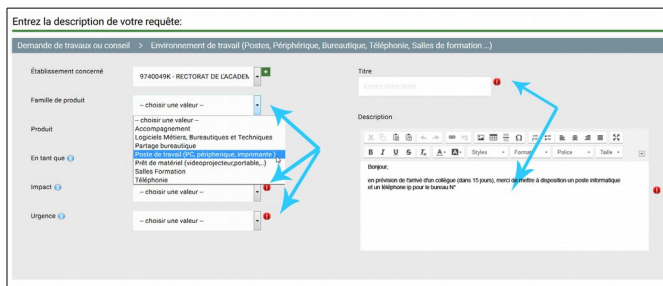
Entrez la description de votre requête:

Demande de travaux ou conseil > Environnement de travail (Postes, Périphérique, Bureautique, Téléphonie, Salles de formation ...)

Établissement concerné
9740049K - RECTORAT DE L'ACADEM

Famille de produit
-- choisir une valeur --

Produit
-- choisir une valeur --
Accompagnement
Logiciels Métiers, Bureautiques et Techniques
Partage bureautique
Poste de travail (PC, périphérique, imprimante )
Prêt de matériel (videoprojecteur,portable,..)
Salles Formation
Téléphonie

En tant que

Impact
-- choisir une valeur --

Urgence
-- choisir une valeur --

Titre
Entrez votre titre

Description
Styles Format Police Taille
Bonjour,
en prévision de l'arrivé d'un collègue (dans 15 jours), merci de mettre à disposition un poste informatique et un téléphone ip pour le bureau N°